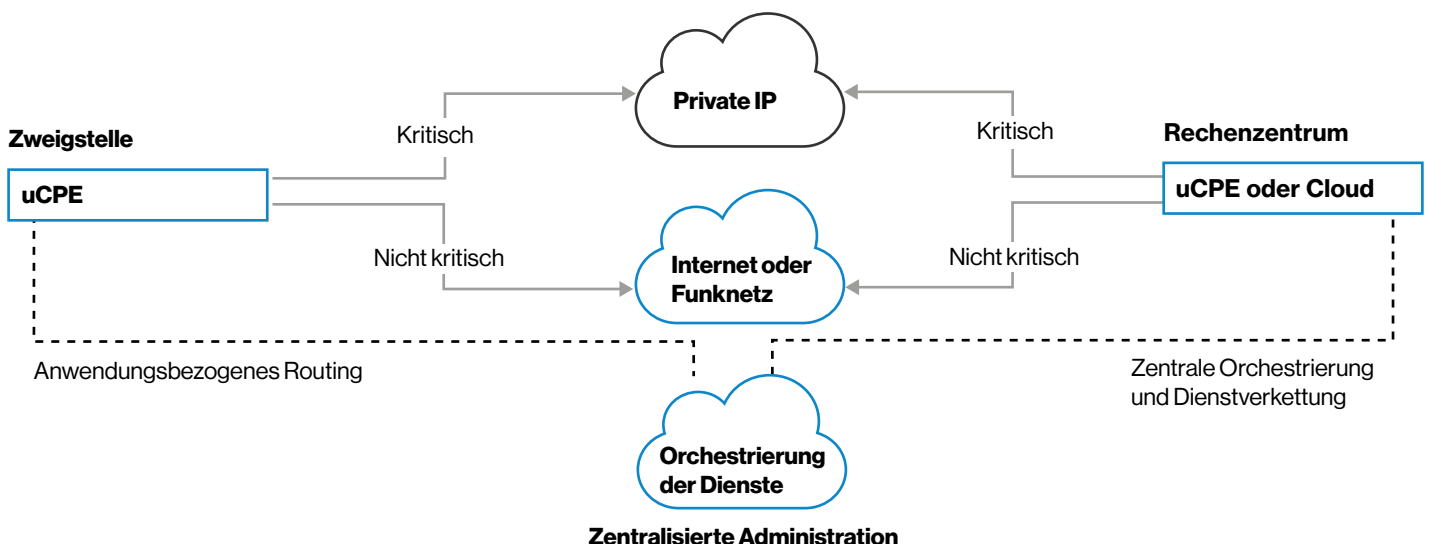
Private IP

Zweigstelle

uCPE

Kritisch

Nicht kritisch

Internet oder Funknetz

Kritisch

Rechenzentrum

uCPE oder Cloud

Nicht kritisch

Anwendungsbezogenes Routing

Zentrale Orchestrierung und Dienstverkettung

Orchestrierung der Dienste

Zentralisierte Administration